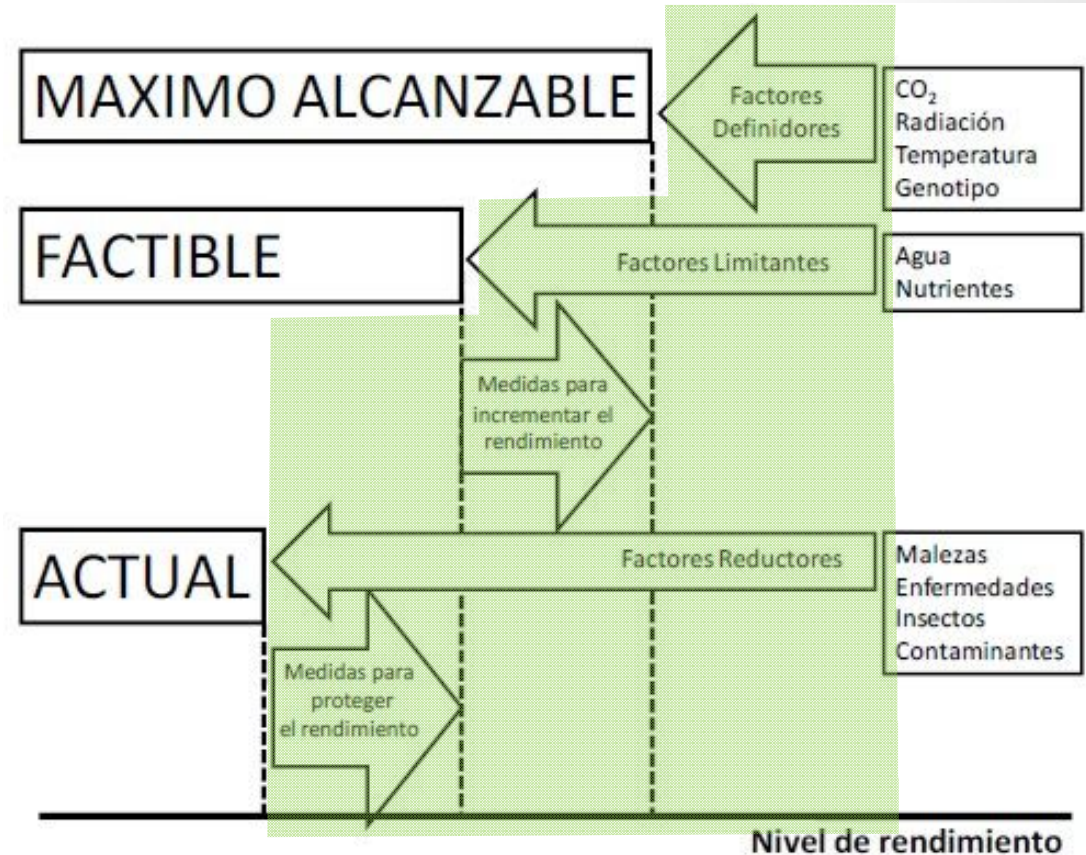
MAXIMO ALCANZABLE

Factores Definidores

$CO_2$
Radiación
Temperatura
Genotipo

FACTIBLE

Factores Limitantes

Agua
Nutrientes

Medidas para incrementar el rendimiento

ACTUAL

Factores Reductores

Malezas
Enfermedades
Insectos
Contaminantes

Medidas para proteger el rendimiento

Nivel de rendimiento